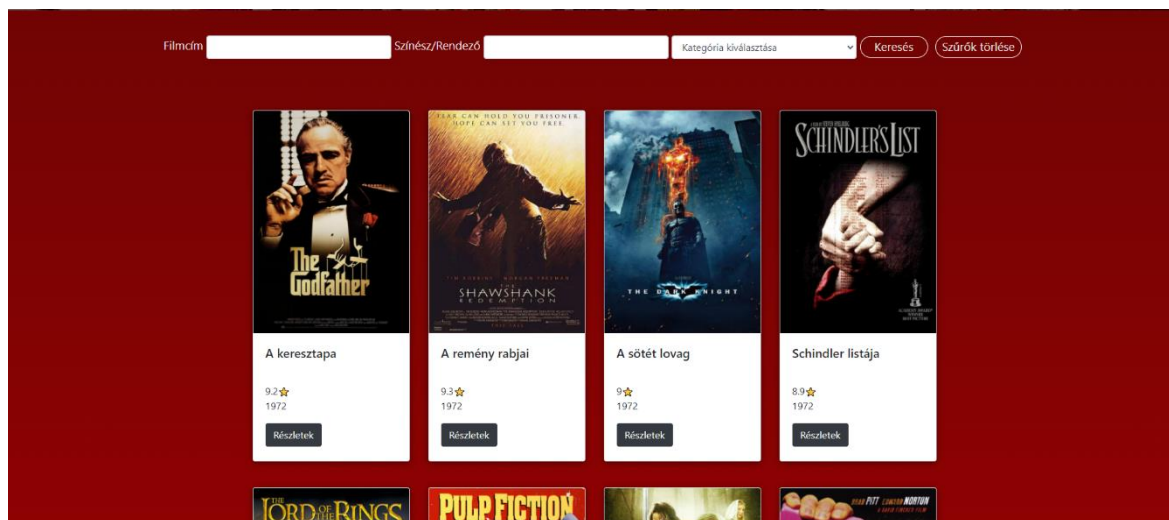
Filmcím Színész/Rendező Kategória kiválasztása Keresés Szűrők törlése

FEAR CAN HOLD YOU PRISONER HOPE CAN SET YOU FREE.

The Godfather

SHAWSHANK REDEMPTION

THE DARK KNIGHT

SCHINDLER'S LIST

A keresztapa
9.2
1972
Részletek

A remény rabjai
9.3
1972
Részletek

A sötét lovag
9
1972
Részletek

Schindler listája
8.9
1972
Részletek

LORD OF THE RINGS

PULP FICTION

PITT NORTON